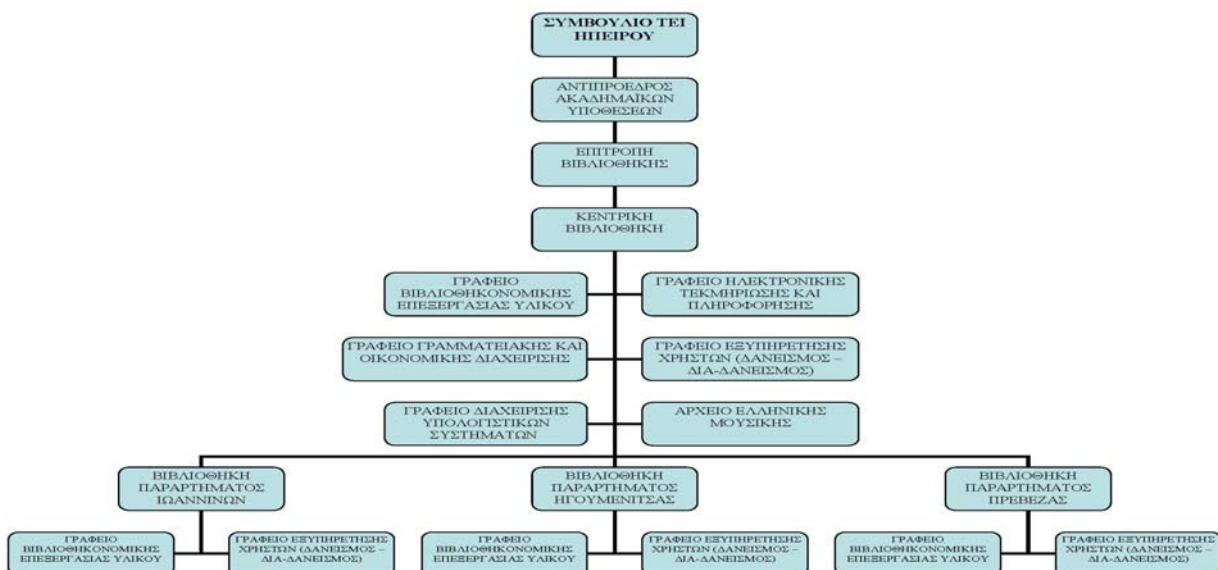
ΣΥΜΒΟΥΛΙΟ ΤΕΙ ΗΠΕΙΡΟΥ

ΑΝΤΙΠΡΟΕΔΡΟΣ ΑΚΑΔΗΜΑΪΚΩΝ ΥΠΟΘΕΣΕΩΝ

ΕΠΙΤΡΟΠΗ ΒΙΒΛΙΟΘΗΚΗΣ

ΚΕΝΤΡΙΚΗ ΒΙΒΛΙΟΘΗΚΗ

ΓΡΑΦΕΙΟ ΒΙΒΛΙΟΘΗΚΟΝΟΜΙΚΗΣ ΕΠΕΞΕΡΓΑΣΙΑΣ ΥΛΙΚΟΥ

ΓΡΑΦΕΙΟ ΗΛΕΚΤΡΟΝΙΚΗΣ ΤΕΚΜΗΡΙΩΣΗΣ ΚΑΙ ΠΛΗΡΟΦΟΡΗΣΗΣ

ΓΡΑΦΕΙΟ ΓΡΑΜΜΑΤΕΙΑΚΗΣ ΚΑΙ ΟΙΚΟΝΟΜΙΚΗΣ ΔΙΑΧΕΙΡΙΣΗΣ

ΓΡΑΦΕΙΟ ΕΞΥΠΗΡΕΤΗΣΗΣ ΧΡΗΣΤΩΝ (ΔΑΝΕΙΣΜΟΣ – ΔΙΑ-ΔΑΝΕΙΣΜΟΣ)

ΓΡΑΦΕΙΟ ΔΙΑΧΕΙΡΙΣΗΣ ΥΠΟΛΟΓΙΣΤΙΚΩΝ ΣΥΣΤΗΜΑΤΩΝ

ΑΡΧΕΙΟ ΕΛΛΗΝΙΚΗΣ ΜΟΥΣΙΚΗΣ

ΒΙΒΛΙΟΘΗΚΗ ΠΑΡΑΡΤΗΜΑΤΟΣ ΙΩΑΝΝΙΝΩΝ

ΒΙΒΛΙΟΘΗΚΗ ΠΑΡΑΡΤΗΜΑΤΟΣ ΗΓΟΥΜΕΝΙΤΣΑΣ

ΒΙΒΛΙΟΘΗΚΗ ΠΑΡΑΡΤΗΜΑΤΟΣ ΠΡΕΒΕΖΑΣ

ΓΡΑΦΕΙΟ ΒΙΒΛΙΟΘΗΚΟΝΟΜΙΚΗΣ ΕΠΕΞΕΡΓΑΣΙΑΣ ΥΛΙΚΟΥ

ΓΡΑΦΕΙΟ ΕΞΥΠΗΡΕΤΗΣΗΣ ΧΡΗΣΤΩΝ (ΔΑΝΕΙΣΜΟΣ – ΔΙΑ-ΔΑΝΕΙΣΜΟΣ)

ΓΡΑΦΕΙΟ ΒΙΒΛΙΟΘΗΚΟΝΟΜΙΚΗΣ ΕΠΕΞΕΡΓΑΣΙΑΣ ΥΛΙΚΟΥ

ΓΡΑΦΕΙΟ ΕΞΥΠΗΡΕΤΗΣΗΣ ΧΡΗΣΤΩΝ (ΔΑΝΕΙΣΜΟΣ – ΔΙΑ-ΔΑΝΕΙΣΜΟΣ)

ΓΡΑΦΕΙΟ ΒΙΒΛΙΟΘΗΚΟΝΟΜΙΚΗΣ ΕΠΕΞΕΡΓΑΣΙΑΣ ΥΛΙΚΟΥ

ΓΡΑΦΕΙΟ ΕΞΥΠΗΡΕΤΗΣΗΣ ΧΡΗΣΤΩΝ (ΔΑΝΕΙΣΜΟΣ – ΔΙΑ-ΔΑΝΕΙΣΜΟΣ)